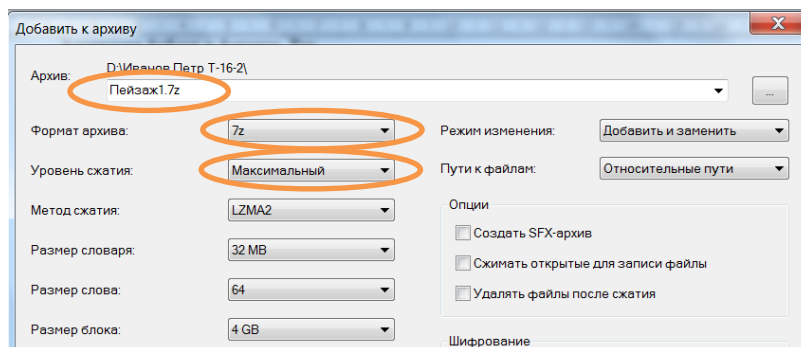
Добавить к архиву

Архив: D:\Иванов Петр Т-16-2\
Пейзаж1.7z
...

Формат архива: 7z
Уровень сжатия: Максимальный
Метод сжатия: LZMA2
Размер словаря: 32 MB
Размер слова: 64
Размер блока: 4 GB

Режим изменения: Добавить и заменить
Пути к файлам: Относительные пути

Опции
Создать SFX-архив
Сжимать открытые для записи файлы
Удалять файлы после сжатия

Шифрование